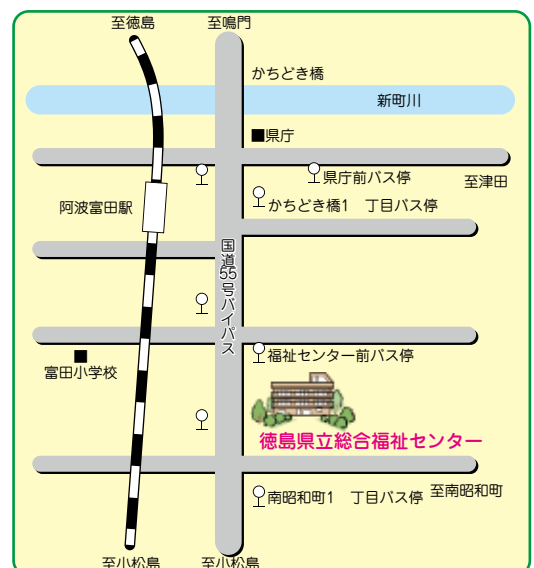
至徳島
至鳴門
かちどき橋
新町川
■県庁
県庁前バス停
至津田
阿波富田駅
かちどき橋1　丁目バス停
国道55号バイパス
■
富田小学校
福祉センター前バス停
徳島県立総合福祉センター
南昭和町1　丁目バス停
至南昭和町
至小松島
至小松島